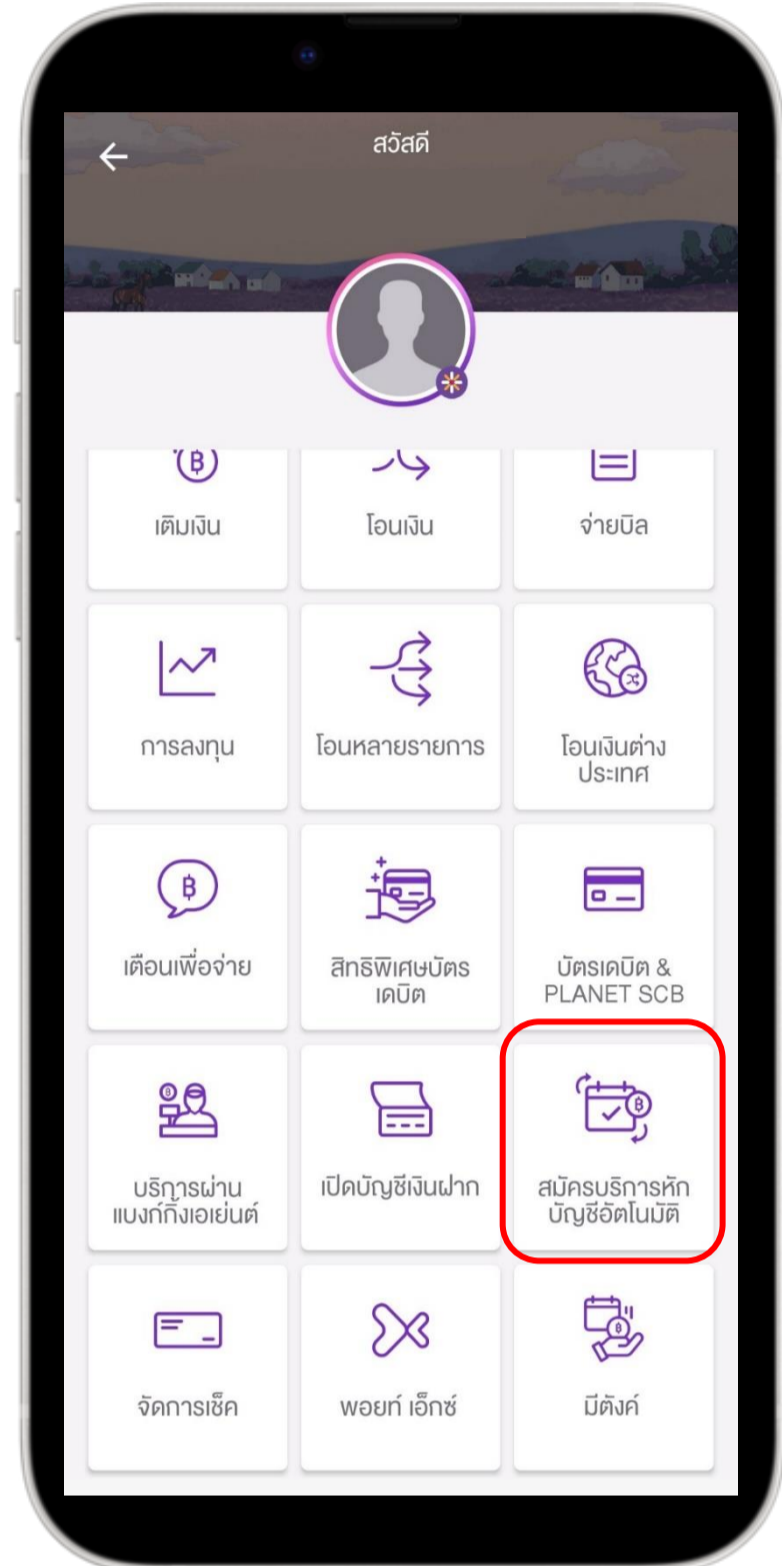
สวัสดี

เติมเงิน

โอนเงิน

จ่ายบิล

การลงทุน

โอนหลายรายการ

โอนเงินต่างประเทศ

เตือนเพื่อจ่าย

สิทธิพิเศษบัตรเดบิต

บัตรเดบิต & PLANET SCB

บริการผ่านแบงก์กิ้งเอเย่นต์

เปิดบัญชีเงินฝาก

สมัครบริการหักบัญชีอัตโนมัติ

จัดการเช็ค

พอยท์ เอ็กซ์

มีตังค์